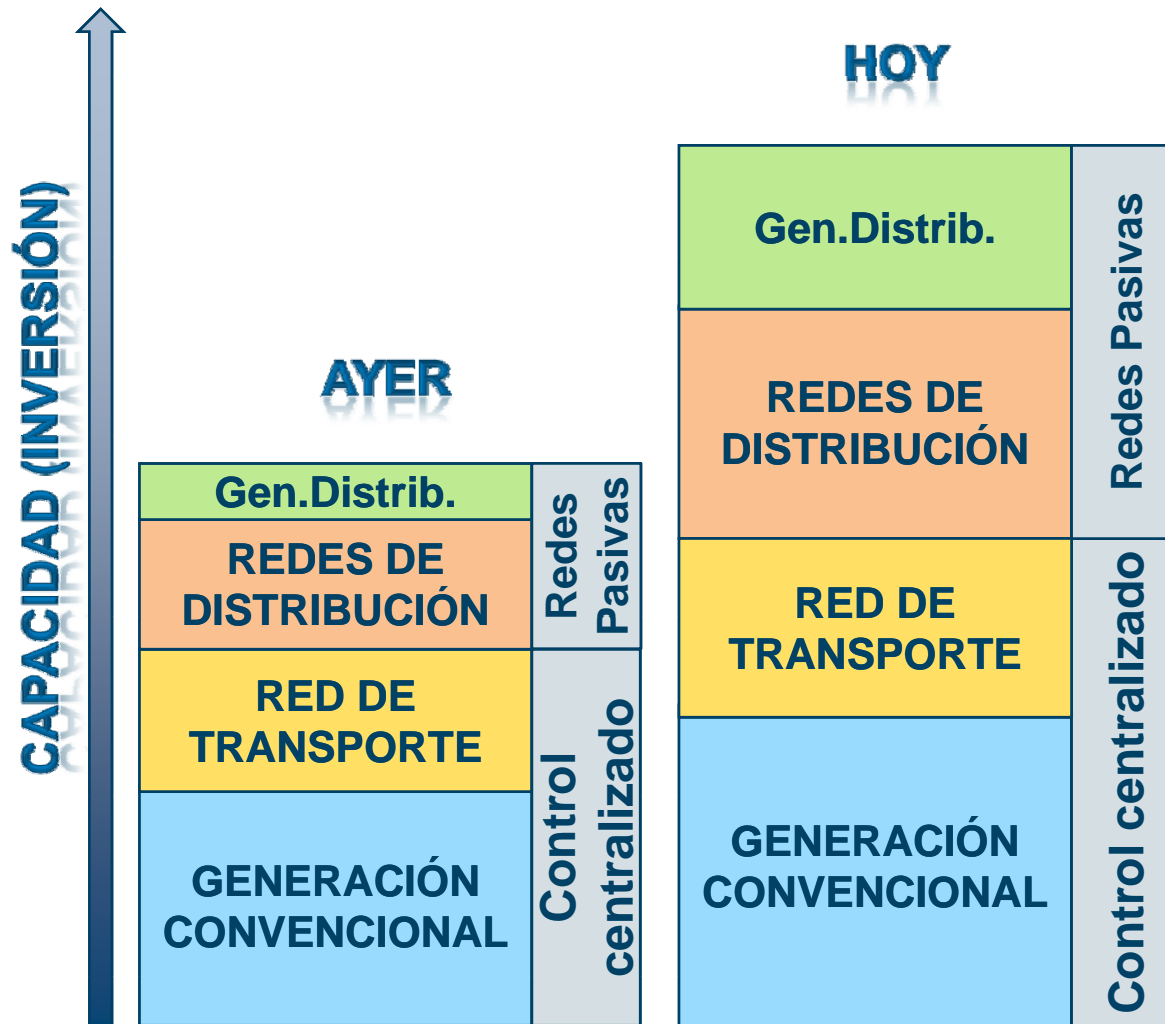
CAPACIDAD (INVERSIÓN)

AYER

Gen.Distrib.

REDES DE DISTRIBUCIÓN

RED DE TRANSPORTE

GENERACIÓN CONVENCIONAL

Redes Pasivas

Control centralizado

HOY

Gen.Distrib.

REDES DE DISTRIBUCIÓN

RED DE TRANSPORTE

GENERACIÓN CONVENCIONAL

Redes Pasivas

Control centralizado